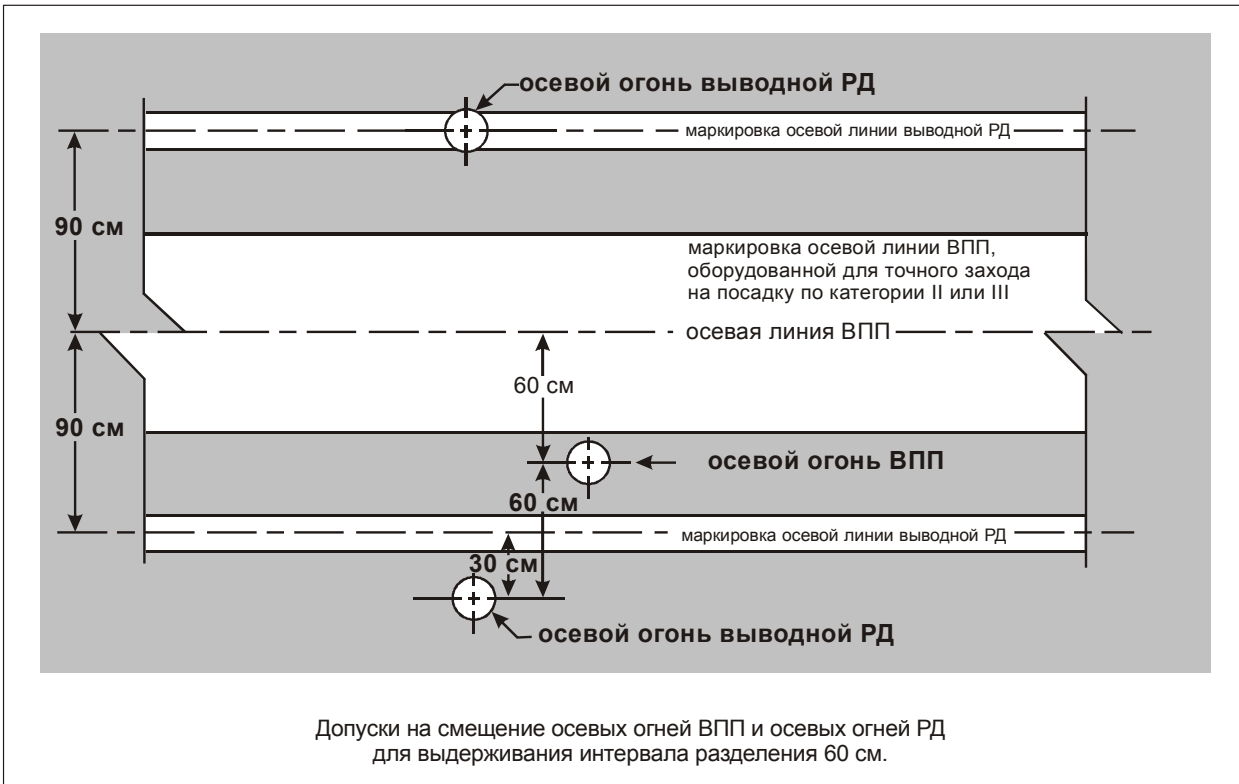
осевой огонь выводной РД

маркировка осевой линии выводной РД

90 см

маркировка осевой линии ВПП, оборудованной для точного захода на посадку по категории II или III

осевая линия ВПП

60 см

90 см

осевой огонь ВПП

60 см

маркировка осевой линии выводной РД

30 см

осевой огонь выводной РД

Допуски на смещение осевых огней ВПП и осевых огней РД для выдерживания интервала разделения 60 см.